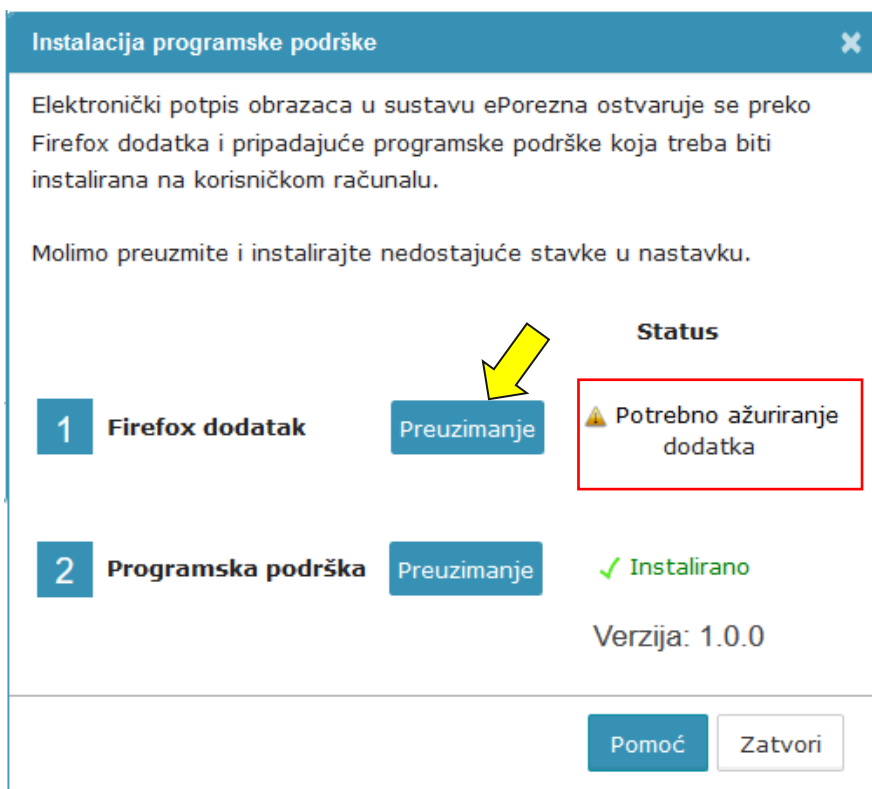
Instalacija programske podrške

Elektronički potpis obrazaca u sustavu ePorezna ostvaruje se preko Firefox dodatka i pripadajuće programske podrške koja treba biti instalirana na korisničkom računalu.

Molimo preuzmite i instalirajte nedostajuće stavke u nastavku.

Status

1 Firefox dodatak Preuzimanje Potrebno ažuriranje dodatka

2 Programska podrška Preuzimanje ✓ Instalirano

Verzija: 1.0.0

Pomoć Zatvori